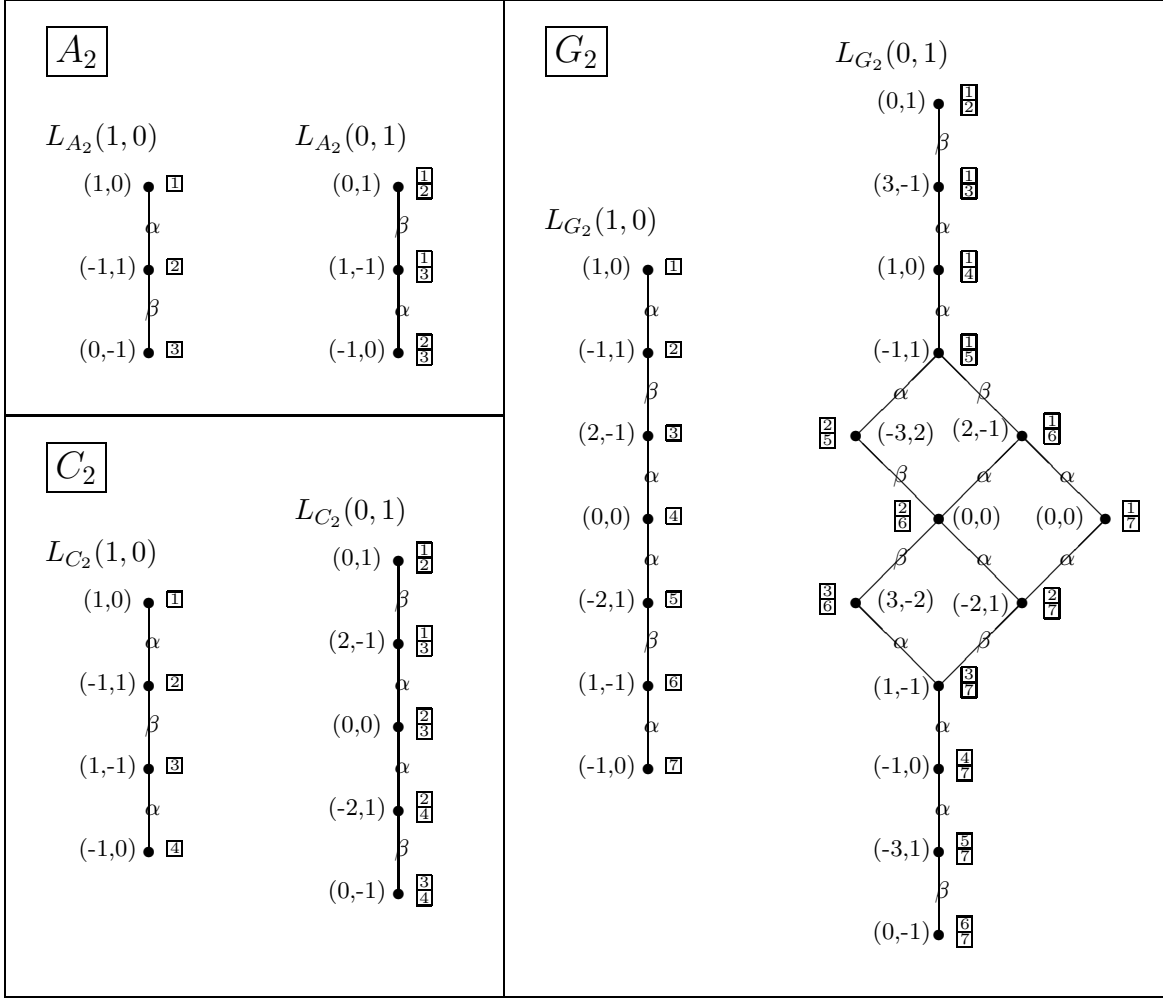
$A_2$

$L_{A_2}(1,0)$

(1,0) 1
$\alpha$
(-1,1) 2
$\beta$
(0,-1) 3

$L_{A_2}(0,1)$

(0,1) $\frac{1}{2}$
$\beta$
(1,-1) $\frac{1}{3}$
$\alpha$
(-1,0) $\frac{2}{3}$

$C_2$

$L_{C_2}(1,0)$

(1,0) 1
$\alpha$
(-1,1) 2
$\beta$
(1,-1) 3
$\alpha$
(-1,0) 4

$L_{C_2}(0,1)$

(0,1) $\frac{1}{2}$
$\beta$
(2,-1) $\frac{1}{3}$
$\alpha$
(0,0) $\frac{2}{3}$
$\alpha$
(-2,1) $\frac{2}{4}$
$\beta$
(0,-1) $\frac{3}{4}$

$G_2$

$L_{G_2}(1,0)$

(1,0) 1
$\alpha$
(-1,1) 2
$\beta$
(2,-1) 3
$\alpha$
(0,0) 4
$\alpha$
(-2,1) 5
$\beta$
(1,-1) 6
$\alpha$
(-1,0) 7

$L_{G_2}(0,1)$

(0,1) $\frac{1}{2}$
$\beta$
(3,-1) $\frac{1}{3}$
$\alpha$
(1,0) $\frac{1}{4}$
$\alpha$
(-1,1) $\frac{1}{5}$
$\alpha$ $\beta$
$\frac{2}{5}$ (-3,2) (2,-1) $\frac{1}{6}$
$\beta$ $\alpha$ $\alpha$
$\frac{2}{6}$ (0,0) (0,0) $\frac{1}{7}$
$\beta$ $\alpha$ $\alpha$
$\frac{3}{6}$ (3,-2) (-2,1) $\frac{2}{7}$
$\alpha$ $\beta$
(1,-1) $\frac{3}{7}$
$\alpha$
(-1,0) $\frac{4}{7}$
$\alpha$
(-3,1) $\frac{5}{7}$
$\beta$
(0,-1) $\frac{6}{7}$